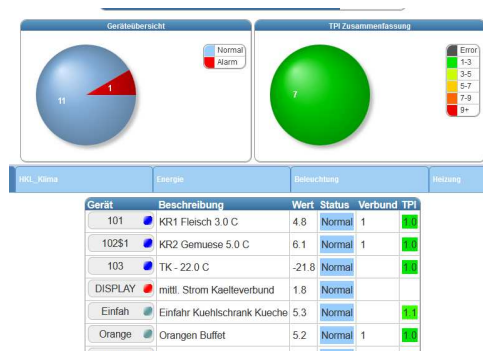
Geräteübersicht

Normal
Alarm

1
11

TPI Zusammenfassung

7

Error
1-3
3-5
5-7
7-9
9+

HKL_Klima | Energie | Beleuchtung | Heizung

| Gerät | Beschreibung | Wert | Status | Verbund | TPI |
|---|---|---|---|---|---|
| 101 | KR1 Fleisch 3.0 C | 4.8 | Normal | 1 | 1.0 |
| 102$1 | KR2 Gemuese 5.0 C | 6.1 | Normal | 1 | 1.0 |
| 103 | TK - 22.0 C | -21.8 | Normal | | 1.0 |
| DISPLAY | mittl. Strom Kaelteverbund | 1.8 | Normal | | |
| Einfah | Einfahr Kuehlschrank Kueche | 5.3 | Normal | | 1.1 |
| Orange | Orangen Buffet | 5.2 | Normal | 1 | 1.0 |